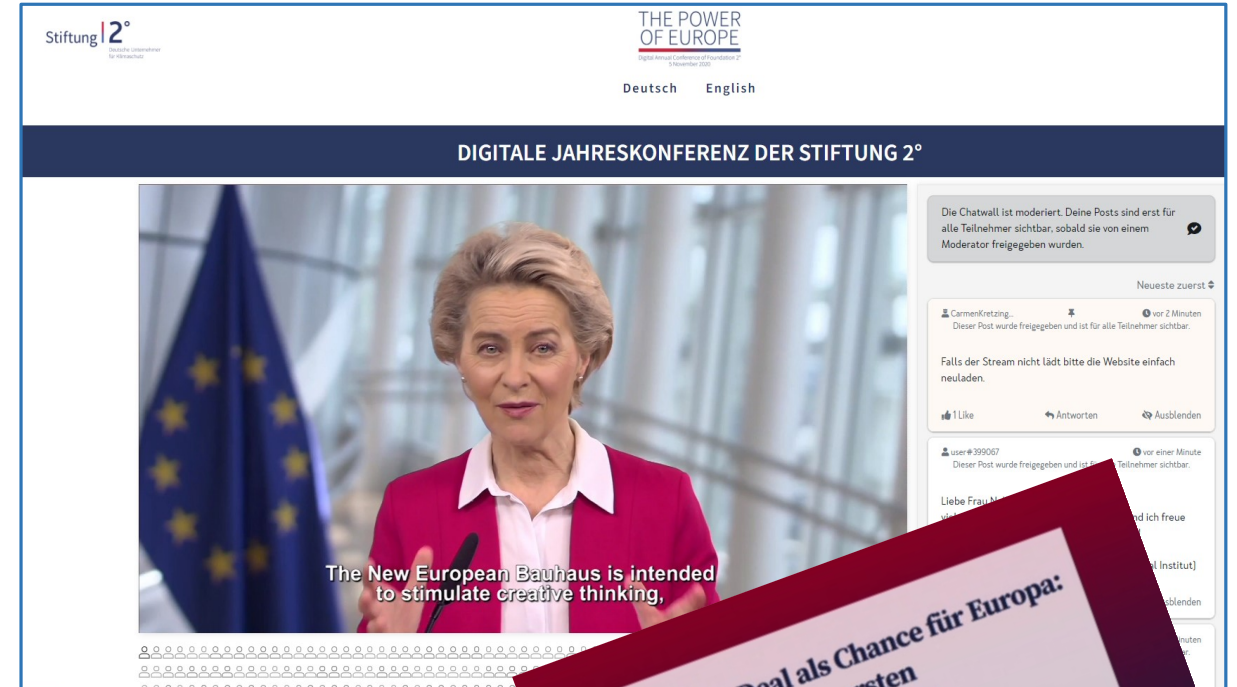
Stiftung | 2°
Deutsche Unternehmer für Klimaschutz

THE POWER OF EUROPE
Digital Annual Conference of Foundation 2°
5 November 2020

Deutsch English

DIGITALE JAHRESKONFERENZ DER STIFTUNG 2°

The New European Bauhaus is intended to stimulate creative thinking,

Die Chatwall ist moderiert. Deine Posts sind erst für alle Teilnehmer sichtbar, sobald sie von einem Moderator freigegeben wurden.

Neueste zuerst

CarmenKretzing... vor 2 Minuten
Dieser Post wurde freigegeben und ist für alle Teilnehmer sichtbar.

Falls der Stream nicht lädt bitte die Website einfach neuladen.

1 Like Antworten Ausblenden

user#399067 vor einer Minute
Dieser Post wurde freigegeben und ist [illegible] Teilnehmer sichtbar.

Liebe Frau N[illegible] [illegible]nd ich freue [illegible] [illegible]l Institut] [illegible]usblenden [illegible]inuten

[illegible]Deal als Chance für Europa: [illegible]rsten